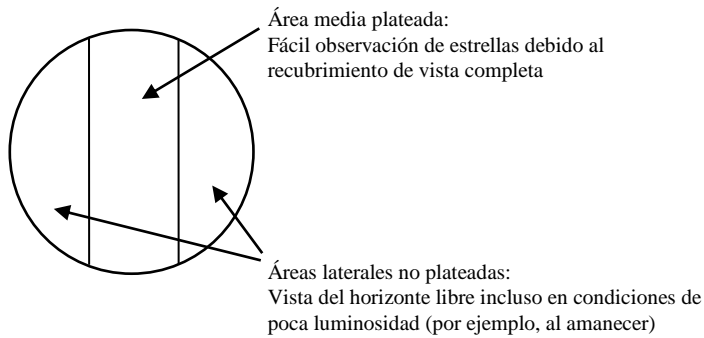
Área media plateada:
Fácil observación de estrellas debido al recubrimiento de vista completa

Áreas laterales no plateadas:
Vista del horizonte libre incluso en condiciones de poca luminosidad (por ejemplo, al amanecer)